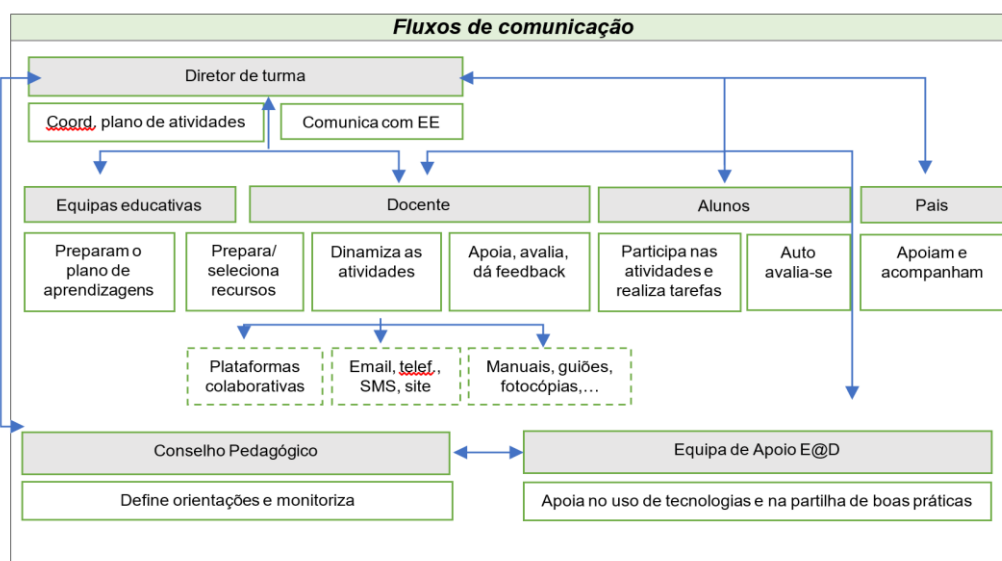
Fluxos de comunicação

Diretor de turma

Coord, plano de atividades

Comunica com EE

Equipas educativas

Docente

Alunos

Pais

Preparam o plano de aprendizagens

Prepara/ seleciona recursos

Dinamiza as atividades

Apoia, avalia, dá feedback

Participa nas atividades e realiza tarefas

Auto avalia-se

Apoiam e acompanham

Plataformas colaborativas

Email, telef, SMS, site

Manuais, guiões, fotocópias,...

Conselho Pedagógico

Equipa de Apoio E@D

Define orientações e monitoriza

Apoia no uso de tecnologias e na partilha de boas práticas